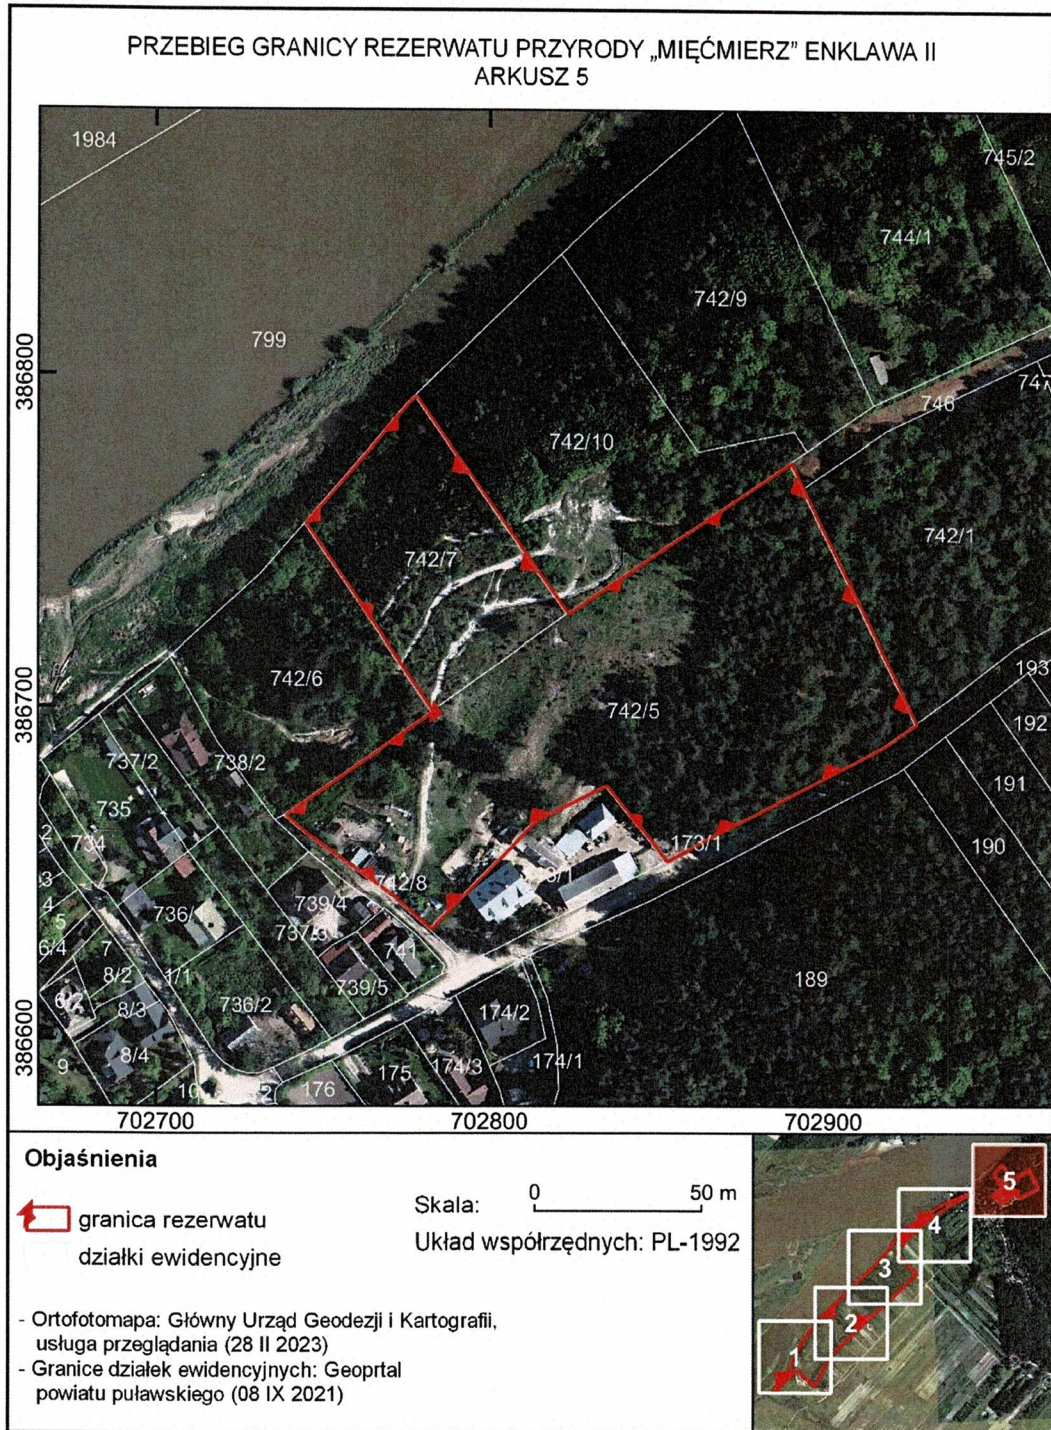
PRZEBIEG GRANICY REZERWATU PRZYRODY „MIĘĆMIERZ” ENKLAWA II
ARKUSZ 5

1984
745/2
744/1
742/9
799
386800
747
746
742/10
742/1
742/7
386700
742/6
193
742/5
192
737/2
738/2
191
735
2
734
173/1
190
3
742/8
8/1
4
5
736/1
739/4
737/3
6/4
7
741
8/2
1/1
739/5
189
6/2
8/3
736/2
174/2
386600
8/4
9
175
174/3
174/1
10
2
176
702700
702800
702900

Objaśnienia

granica rezerwatu

działki ewidencyjne

Skala: 0 50 m

Układ współrzędnych: PL-1992

- Ortofotomapa: Główny Urząd Geodezji i Kartografii, usługa przeglądania (28 II 2023)
- Granice działek ewidencyjnych: Geoprtal powiatu puławskiego (08 IX 2021)

5
4
3
2
1